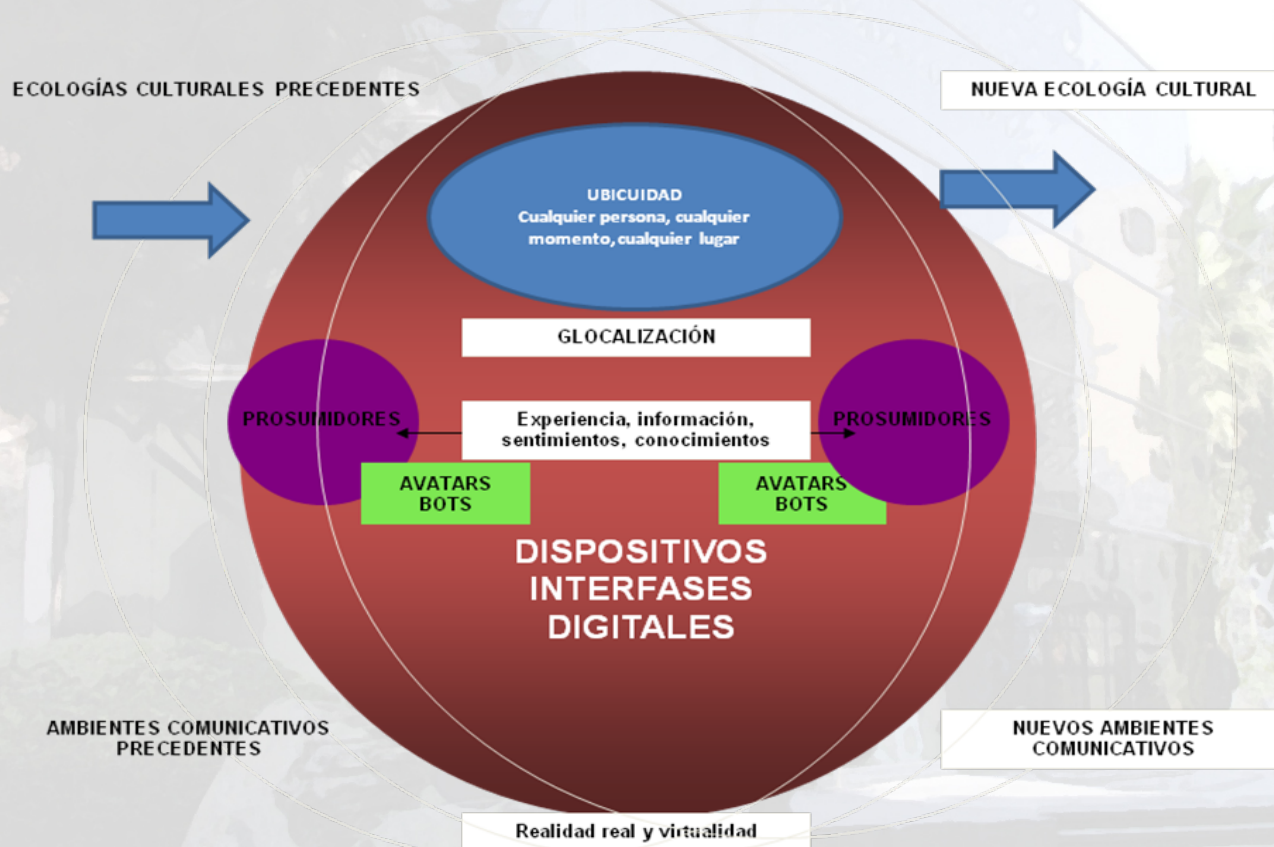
ECOLOGÍAS CULTURALES PRECEDENTES

NUEVA ECOLOGÍA CULTURAL

UBICUIDAD
Cualquier persona, cualquier momento, cualquier lugar

GLOCALIZACIÓN

PROSUMIDORES

Experiencia, información, sentimientos, conocimientos

PROSUMIDORES

AVATARS
BOTS

AVATARS
BOTS

DISPOSITIVOS
INTERFASES
DIGITALES

AMBIENTES COMUNICATIVOS PRECEDENTES

NUEVOS AMBIENTES COMUNICATIVOS

Realidad real y virtualidad